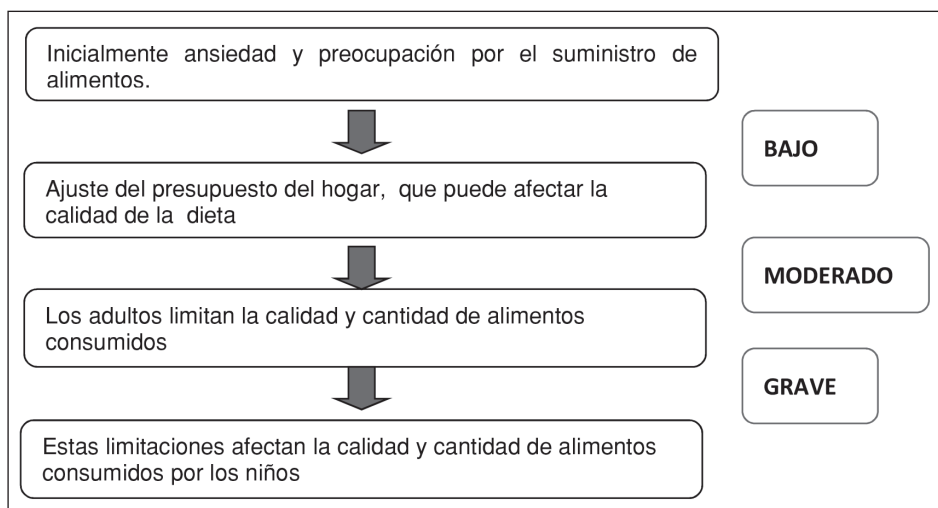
Inicialmente ansiedad y preocupación por el suministro de alimentos.

BAJO

Ajuste del presupuesto del hogar, que puede afectar la calidad de la dieta

MODERADO

Los adultos limitan la calidad y cantidad de alimentos consumidos

GRAVE

Estas limitaciones afectan la calidad y cantidad de alimentos consumidos por los niños